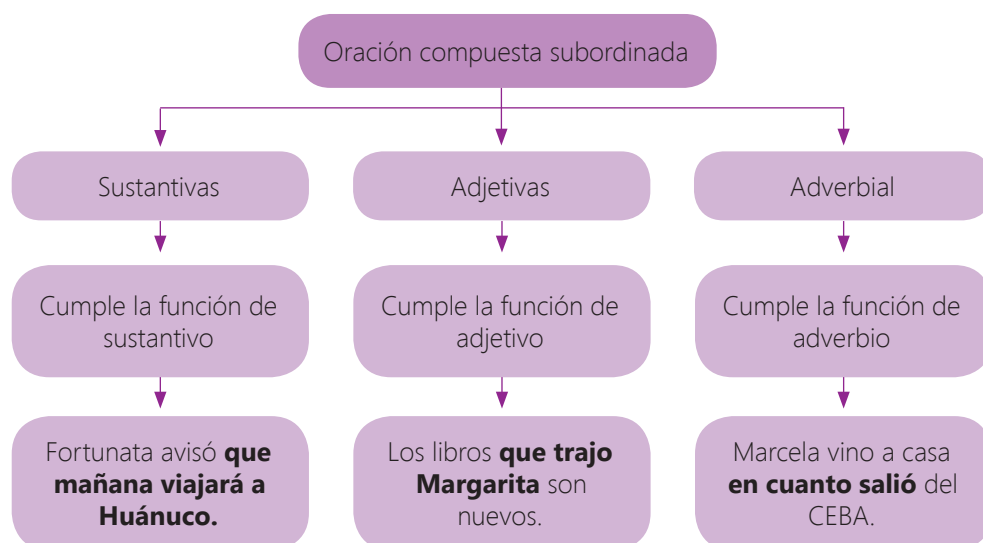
Oración compuesta subordinada

Sustantivas

Cumple la función de sustantivo

Fortunata avisó **que mañana viajará a Huánuco.**

Adjetivas

Cumple la función de adjetivo

Los libros **que trajo Margarita** son nuevos.

Adverbial

Cumple la función de adverbio

Marcela vino a casa **en cuanto salió** del CEBA.